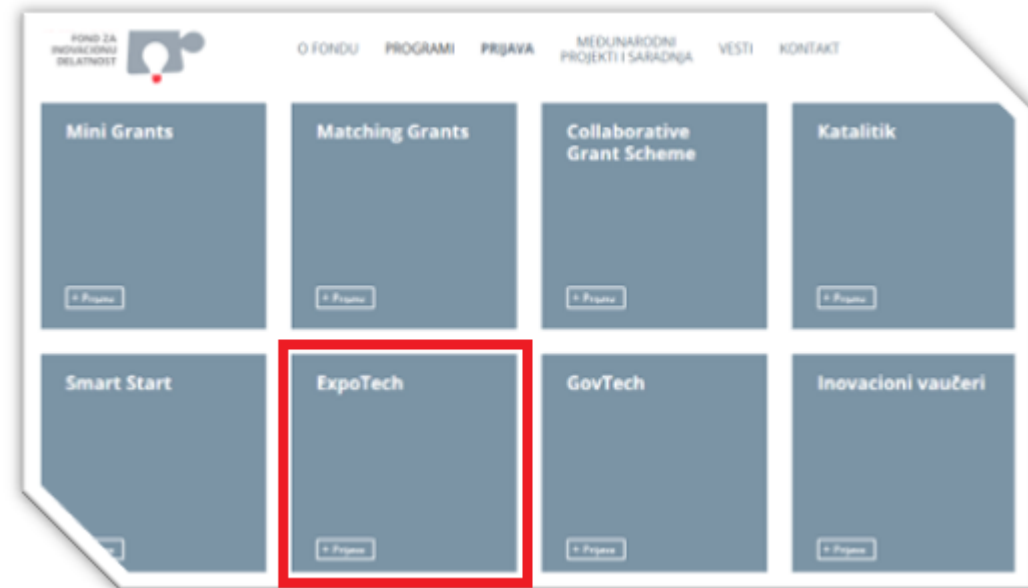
FOND ZA INOVACIONU DELATNOST

O FONDU PROGRAMI PRIJAVA MEĐUNARODNI PROJEKTI I SARADNJA VESTI KONTAKT

Mini Grants

+ Prijava

Matching Grants

+ Prijava

Collaborative Grant Scheme

+ Prijava

Katalitik

+ Prijava

Smart Start

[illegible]

ExpoTech

+ Prijava

GovTech

+ Prijava

Inovacioni vaučeri

+ Prijava